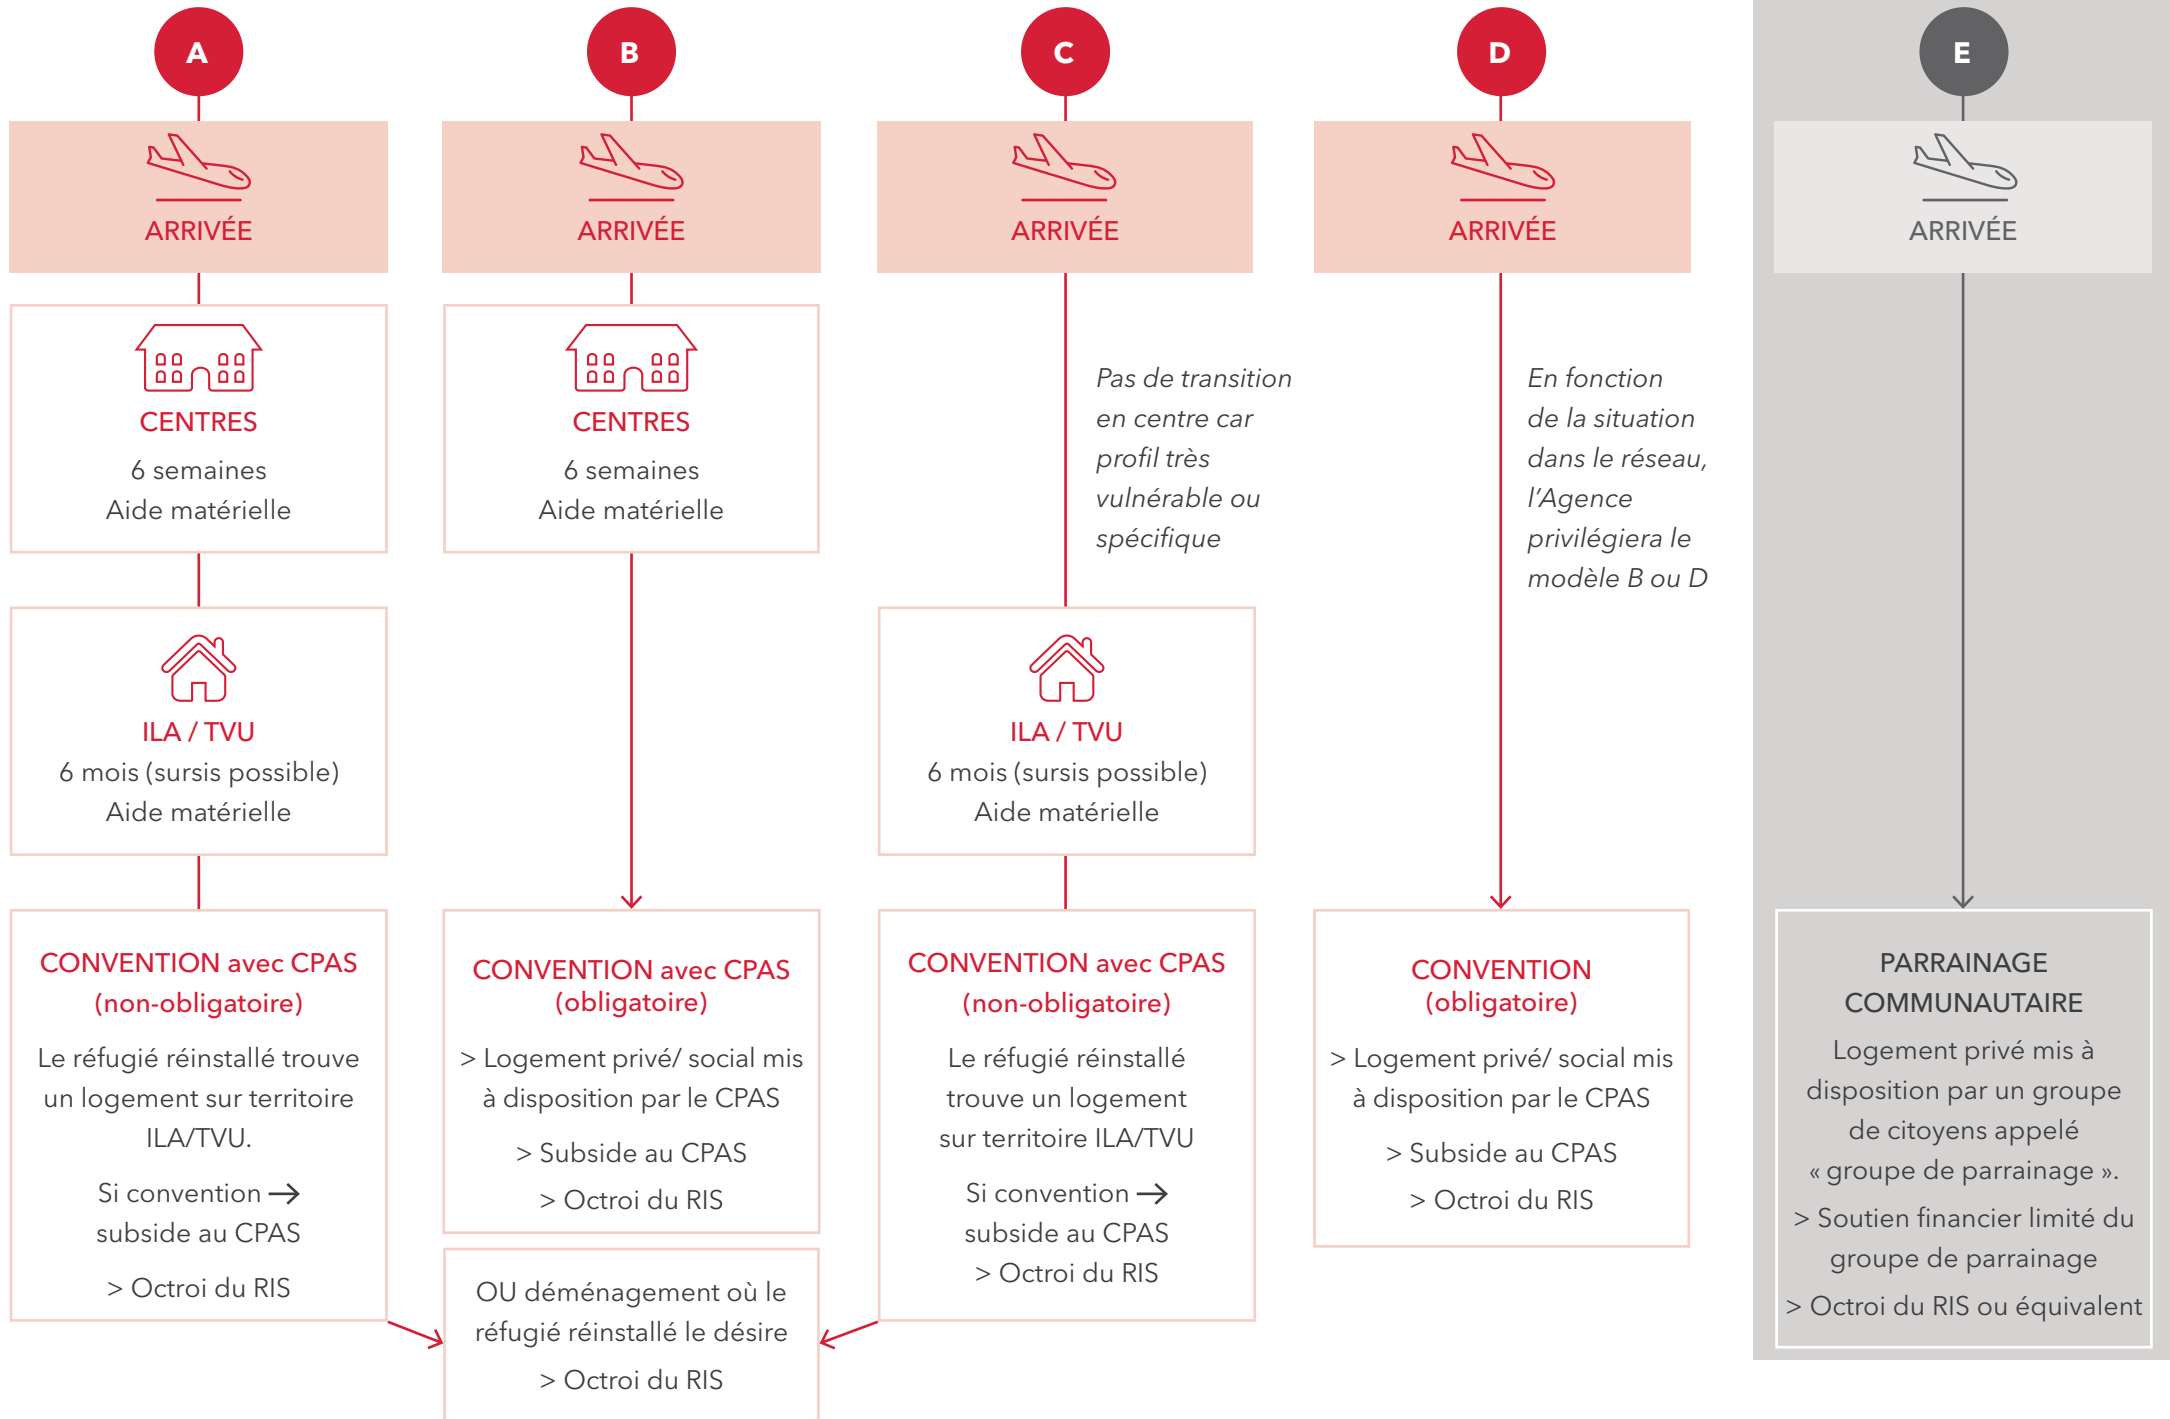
A

ARRIVÉE

CENTRES
6 semaines
Aide matérielle

ILA / TVU
6 mois (sursis possible)
Aide matérielle

CONVENTION avec CPAS (non-obligatoire)
Le réfugié réinstallé trouve un logement sur territoire ILA/TVU.
Si convention → subside au CPAS
> Octroi du RIS

B

ARRIVÉE

CENTRES
6 semaines
Aide matérielle

CONVENTION avec CPAS (obligatoire)
> Logement privé/ social mis à disposition par le CPAS
> Subside au CPAS
> Octroi du RIS

OU déménagement où le réfugié réinstallé le désire
> Octroi du RIS

C

ARRIVÉE

Pas de transition en centre car profil très vulnérable ou spécifique

ILA / TVU
6 mois (sursis possible)
Aide matérielle

CONVENTION avec CPAS (non-obligatoire)
Le réfugié réinstallé trouve un logement sur territoire ILA/TVU
Si convention → subside au CPAS
> Octroi du RIS

D

ARRIVÉE

En fonction de la situation dans le réseau, l'Agence privilégiera le modèle B ou D

CONVENTION (obligatoire)
> Logement privé/ social mis à disposition par le CPAS
> Subside au CPAS
> Octroi du RIS

E

ARRIVÉE

PARRAINAGE COMMUNAUTAIRE
Logement privé mis à disposition par un groupe de citoyens appelé « groupe de parrainage ».
> Soutien financier limité du groupe de parrainage
> Octroi du RIS ou équivalent